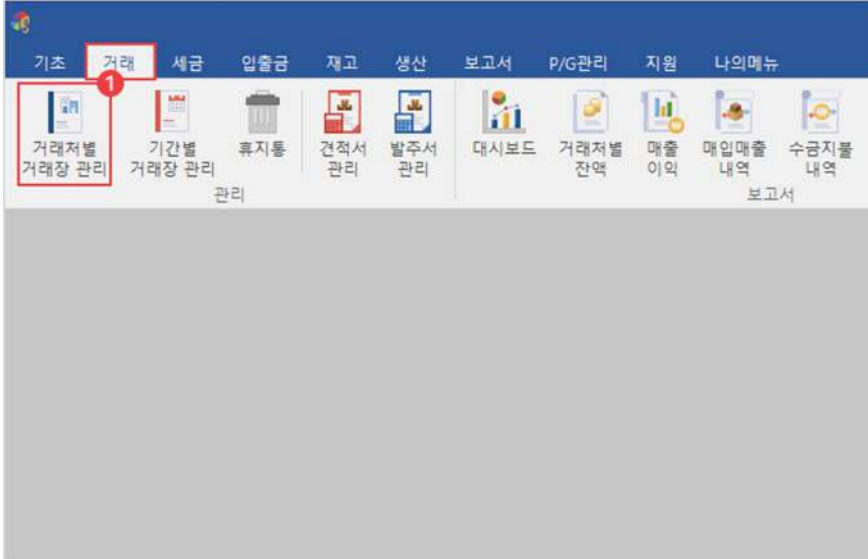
기초 거래 세금 입출금 재고 생산 보고서 P/G관리 지원 나의메뉴

1

거래처별 거래장 관리
기간별 거래장 관리
휴지통
견적서 관리
발주서 관리
관리

대시보드
거래처별 잔액
매출 이익
매입매출 내역
수금지불 내역
보고서